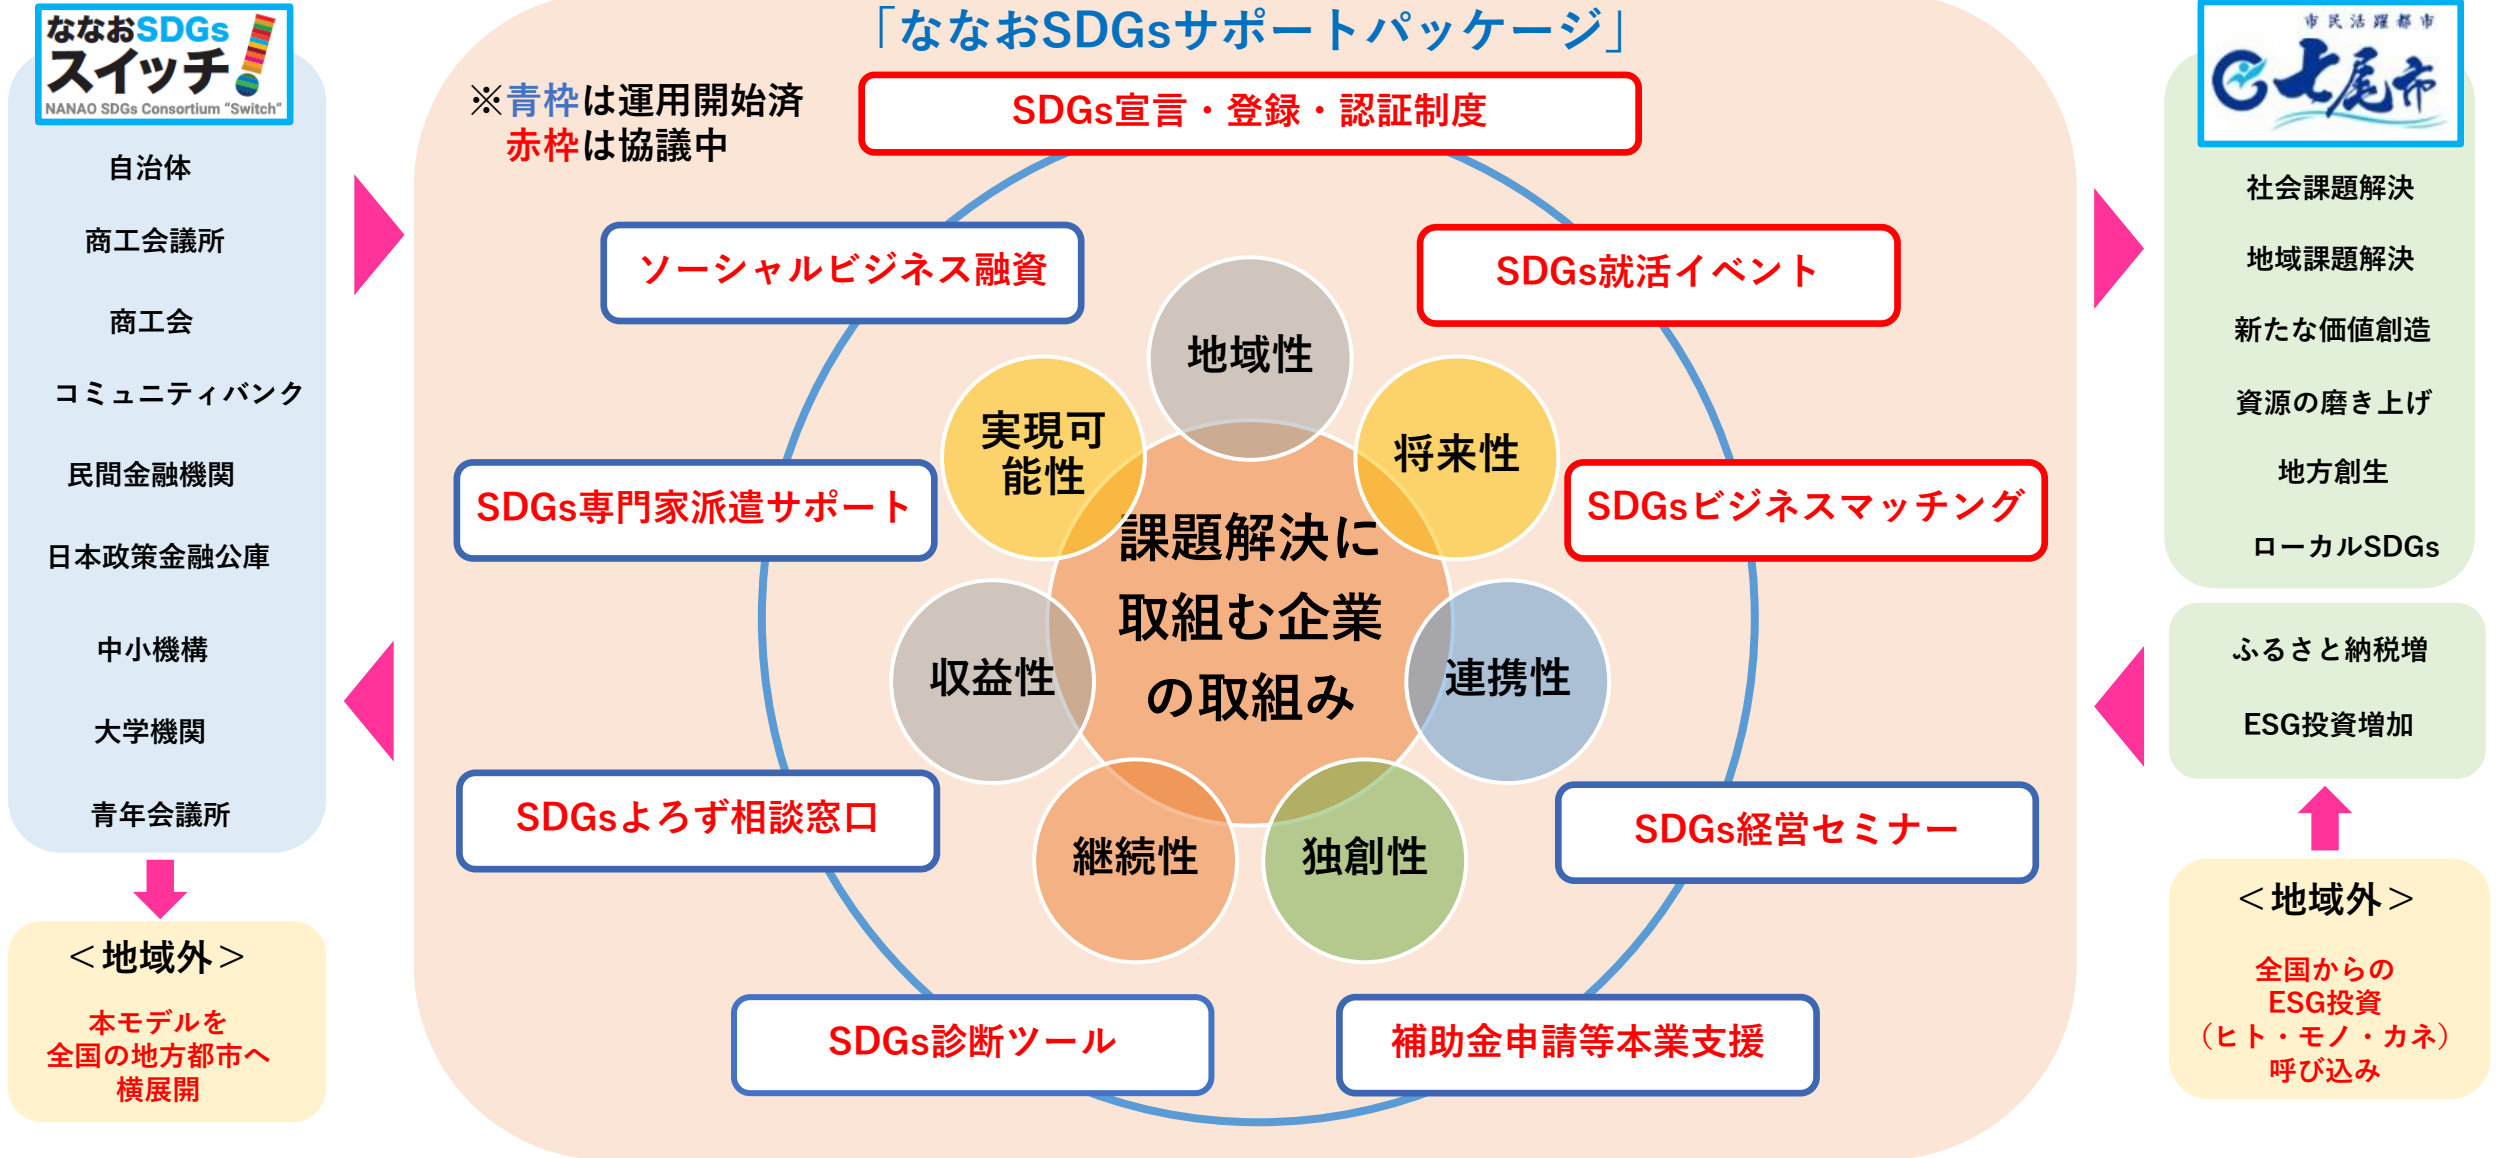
ななおSDGs
スイッチ!
NANAO SDGs Consortium "Switch"

自治体
商工会議所
商工会
コミュニティバンク
民間金融機関
日本政策金融公庫
中小機構
大学機関
青年会議所

＜地域外＞
本モデルを
全国の地方都市へ
横展開

「ななおSDGsサポートパッケージ」

※青枠は運用開始済
赤枠は協議中

SDGs宣言・登録・認証制度
ソーシャルビジネス融資
SDGs就活イベント
SDGs専門家派遣サポート
SDGsビジネスマッチング
SDGsよろず相談窓口
SDGs経営セミナー
SDGs診断ツール
補助金申請等本業支援

地域性
実現可能性
将来性
課題解決に取組む企業の取組み
収益性
連携性
継続性
独創性

市民活躍都市
七尾市

社会課題解決
地域課題解決
新たな価値創造
資源の磨き上げ
地方創生
ローカルSDGs

ふるさと納税増
ESG投資増加

＜地域外＞
全国からの
ESG投資
（ヒト・モノ・カネ）
呼び込み